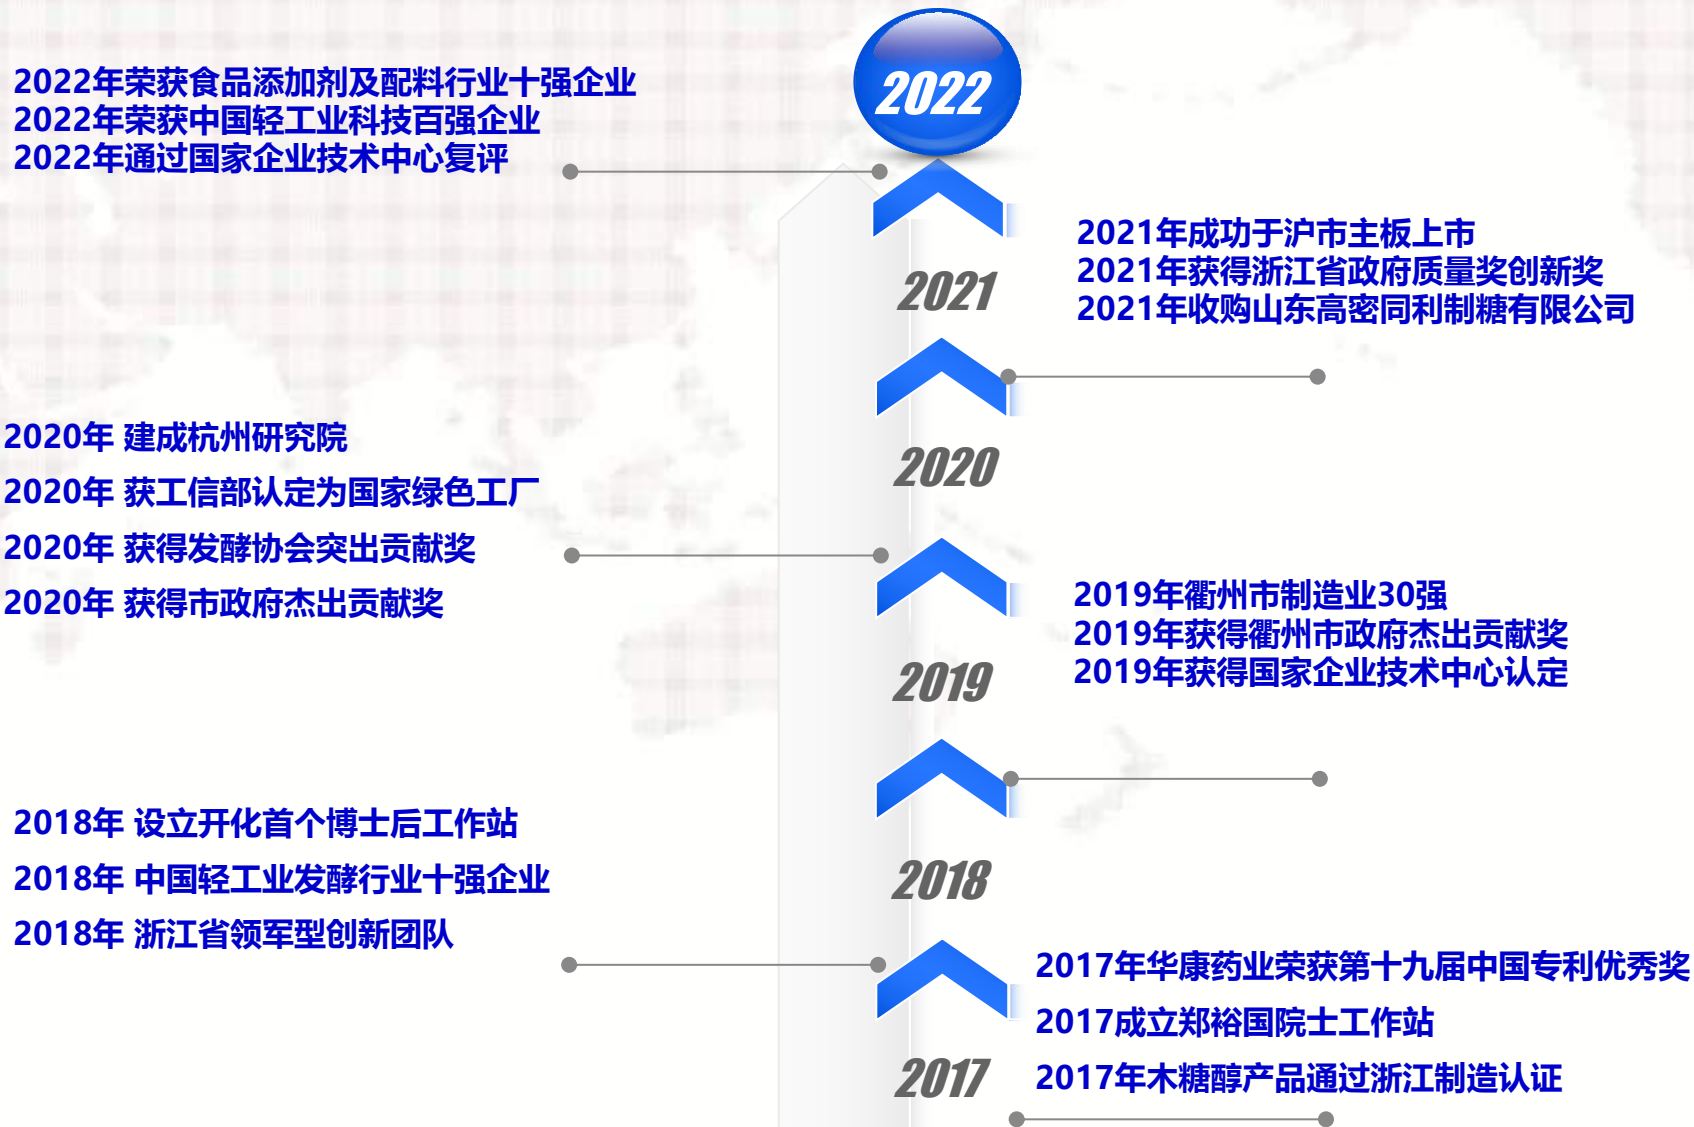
2022

2022年荣获食品添加剂及配料行业十强企业
2022年荣获中国轻工业科技百强企业
2022年通过国家企业技术中心复评

2021

2021年成功于沪市主板上市
2021年获得浙江省政府质量奖创新奖
2021年收购山东高密同利制糖有限公司

2020

2020年 建成杭州研究院
2020年 获工信部认定为国家绿色工厂
2020年 获得发酵协会突出贡献奖
2020年 获得市政府杰出贡献奖

2019

2019年衢州市制造业30强
2019年获得衢州市政府杰出贡献奖
2019年获得国家企业技术中心认定

2018

2018年 设立开化首个博士后工作站
2018年 中国轻工业发酵行业十强企业
2018年 浙江省领军型创新团队

2017

2017年华康药业荣获第十九届中国专利优秀奖
2017成立郑裕国院士工作站
2017年木糖醇产品通过浙江制造认证